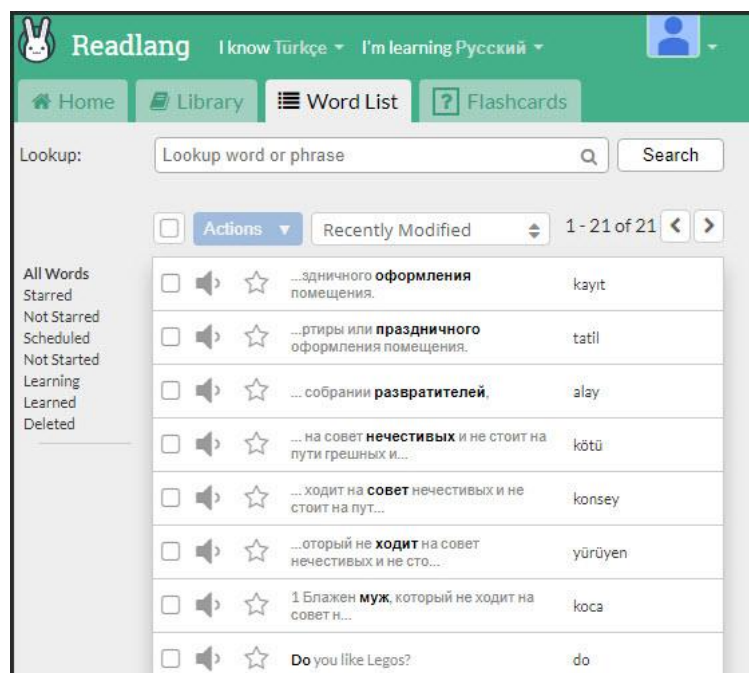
Readlang I know Türkçe ▾ I'm learning Русский ▾

Home Library Word List Flashcards

Lookup: Lookup word or phrase Search

Actions ▾ Recently Modified 1 - 21 of 21

All Words
Starred
Not Starred
Scheduled
Not Started
Learning
Learned
Deleted

| Phrase | Translation |
|---|---|
| ...здничного **оформления** помещения. | kayıt |
| ...ртиры или **праздничного** оформления помещения. | tatil |
| ... собрании **развратителей**, | alay |
| ... на совет **нечестивых** и не стоит на пути грешных и... | kötü |
| ... ходит на **совет** нечестивых и не стоит на пут... | konsey |
| ...оторый не **ходит** на совет нечестивых и не сто... | yürüyen |
| 1 Блажен **муж**, который не ходит на совет н... | koca |
| **Do** you like Legos? | do |